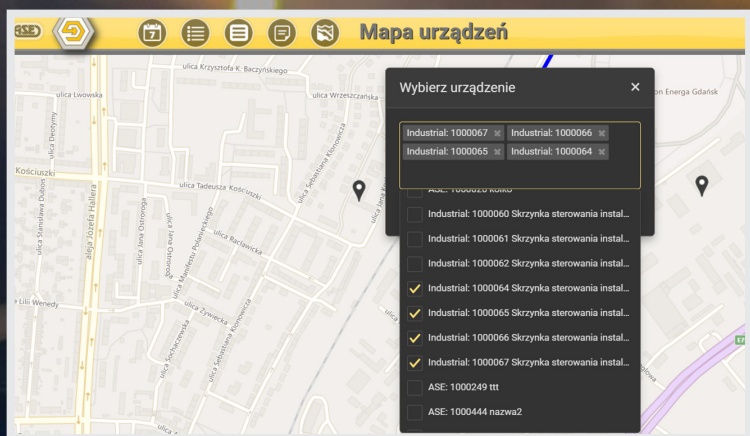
ASE

7

Mapa urządzeń

ulica Krzysztofa K. Baczyńskiego
ulica Lwowska
ulica Wrzeszczańska
on Energa Gdańsk
ulica Deotymy
Kościuszki
ulica Tadeusza Kościuszki
ulica Sebastiana Klonowica
ulica Samsona Dubois
aleja Józefa Hallera
ulica Jana Ostroroga
ulica Manifestu Połanieckiego
ulica Racławicka
Lilii Wenedy
ulica Żywiecka
ulica Sebastiana Klonowica
ulica Jana Sochaczewska

Wybierz urządzenie ×

Industrial: 1000067 × Industrial: 1000066 × Industrial: 1000065 × Industrial: 1000064 ×

ASE: 1000028 kółko
Industrial: 1000060 Skrzynka sterowania instal...
Industrial: 1000061 Skrzynka sterowania instal...
Industrial: 1000062 Skrzynka sterowania instal...
Industrial: 1000064 Skrzynka sterowania instal...
Industrial: 1000065 Skrzynka sterowania instal...
Industrial: 1000066 Skrzynka sterowania instal...
Industrial: 1000067 Skrzynka sterowania instal...
ASE: 1000249 ttt
ASE: 1000444 nazwa2